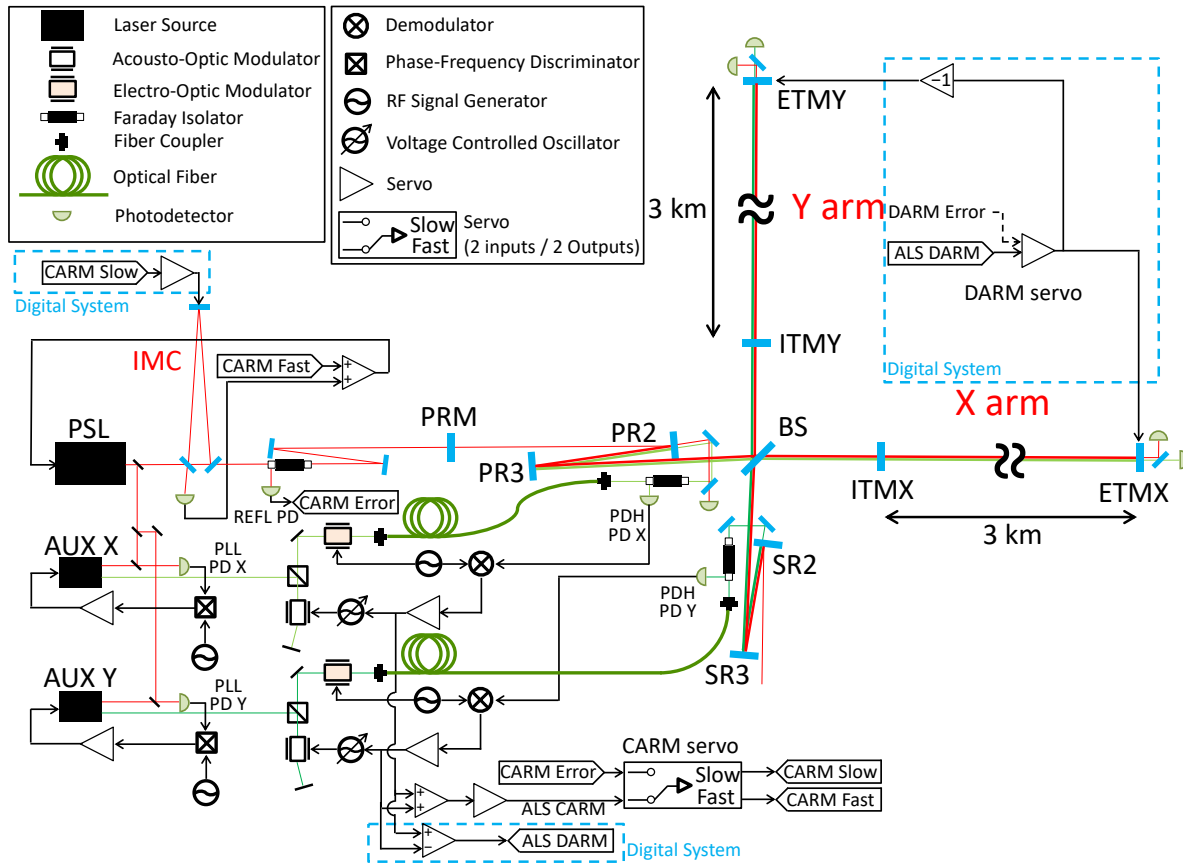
Laser Source
Acousto-Optic Modulator
Electro-Optic Modulator
Faraday Isolator
Fiber Coupler
Optical Fiber
Photodetector

Demodulator
Phase-Frequency Discriminator
RF Signal Generator
Voltage Controlled Oscillator
Servo
Slow
Fast
Servo (2 inputs / 2 Outputs)

CARM Slow
Digital System

ETMY
3 km
Y arm
$-1$
DARM Error
ALS DARM
DARM servo
Digital System

IMC
CARM Fast
+
+
ITMY
PSL
PRM
PR2
BS
X arm
PR3
CARM Error
REFL PD
PDH PD X
ITMX
ETMX
3 km
AUX X
PLL PD X
PDH PD Y
SR2
SR3
AUX Y
PLL PD Y

CARM servo
CARM Error
Slow
Fast
CARM Slow
CARM Fast
+
+
ALS CARM
+
−
ALS DARM
Digital System